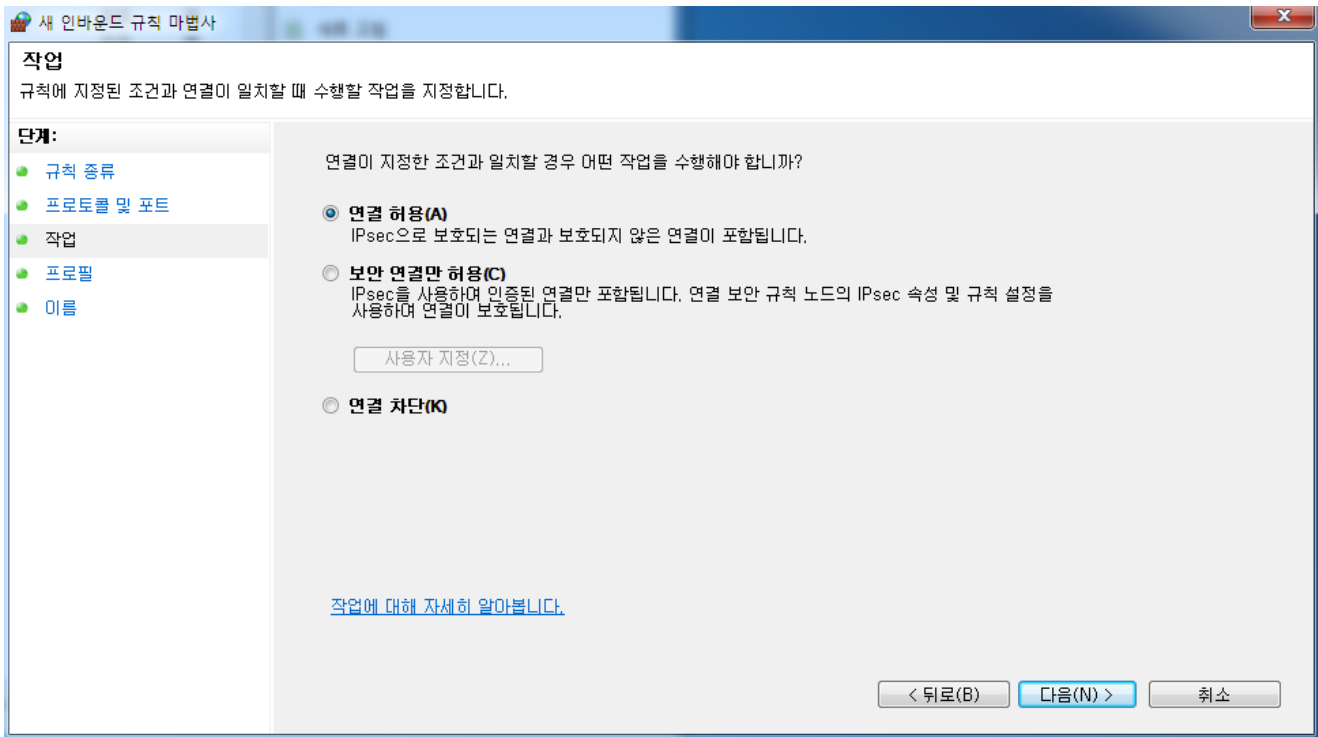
새 인바운드 규칙 마법사

작업
규칙에 지정된 조건과 연결이 일치할 때 수행할 작업을 지정합니다.

단계:
규칙 종류
프로토콜 및 포트
작업
프로필
이름

연결이 지정한 조건과 일치할 경우 어떤 작업을 수행해야 합니까?

연결 허용(A)
IPsec으로 보호되는 연결과 보호되지 않은 연결이 포함됩니다.

보안 연결만 허용(C)
IPsec을 사용하여 인증된 연결만 포함됩니다. 연결 보안 규칙 노드의 IPsec 속성 및 규칙 설정을 사용하여 연결이 보호됩니다.

사용자 지정(Z)...

연결 차단(K)

작업에 대해 자세히 알아봅니다.

< 뒤로(B)
다음(N) >
취소